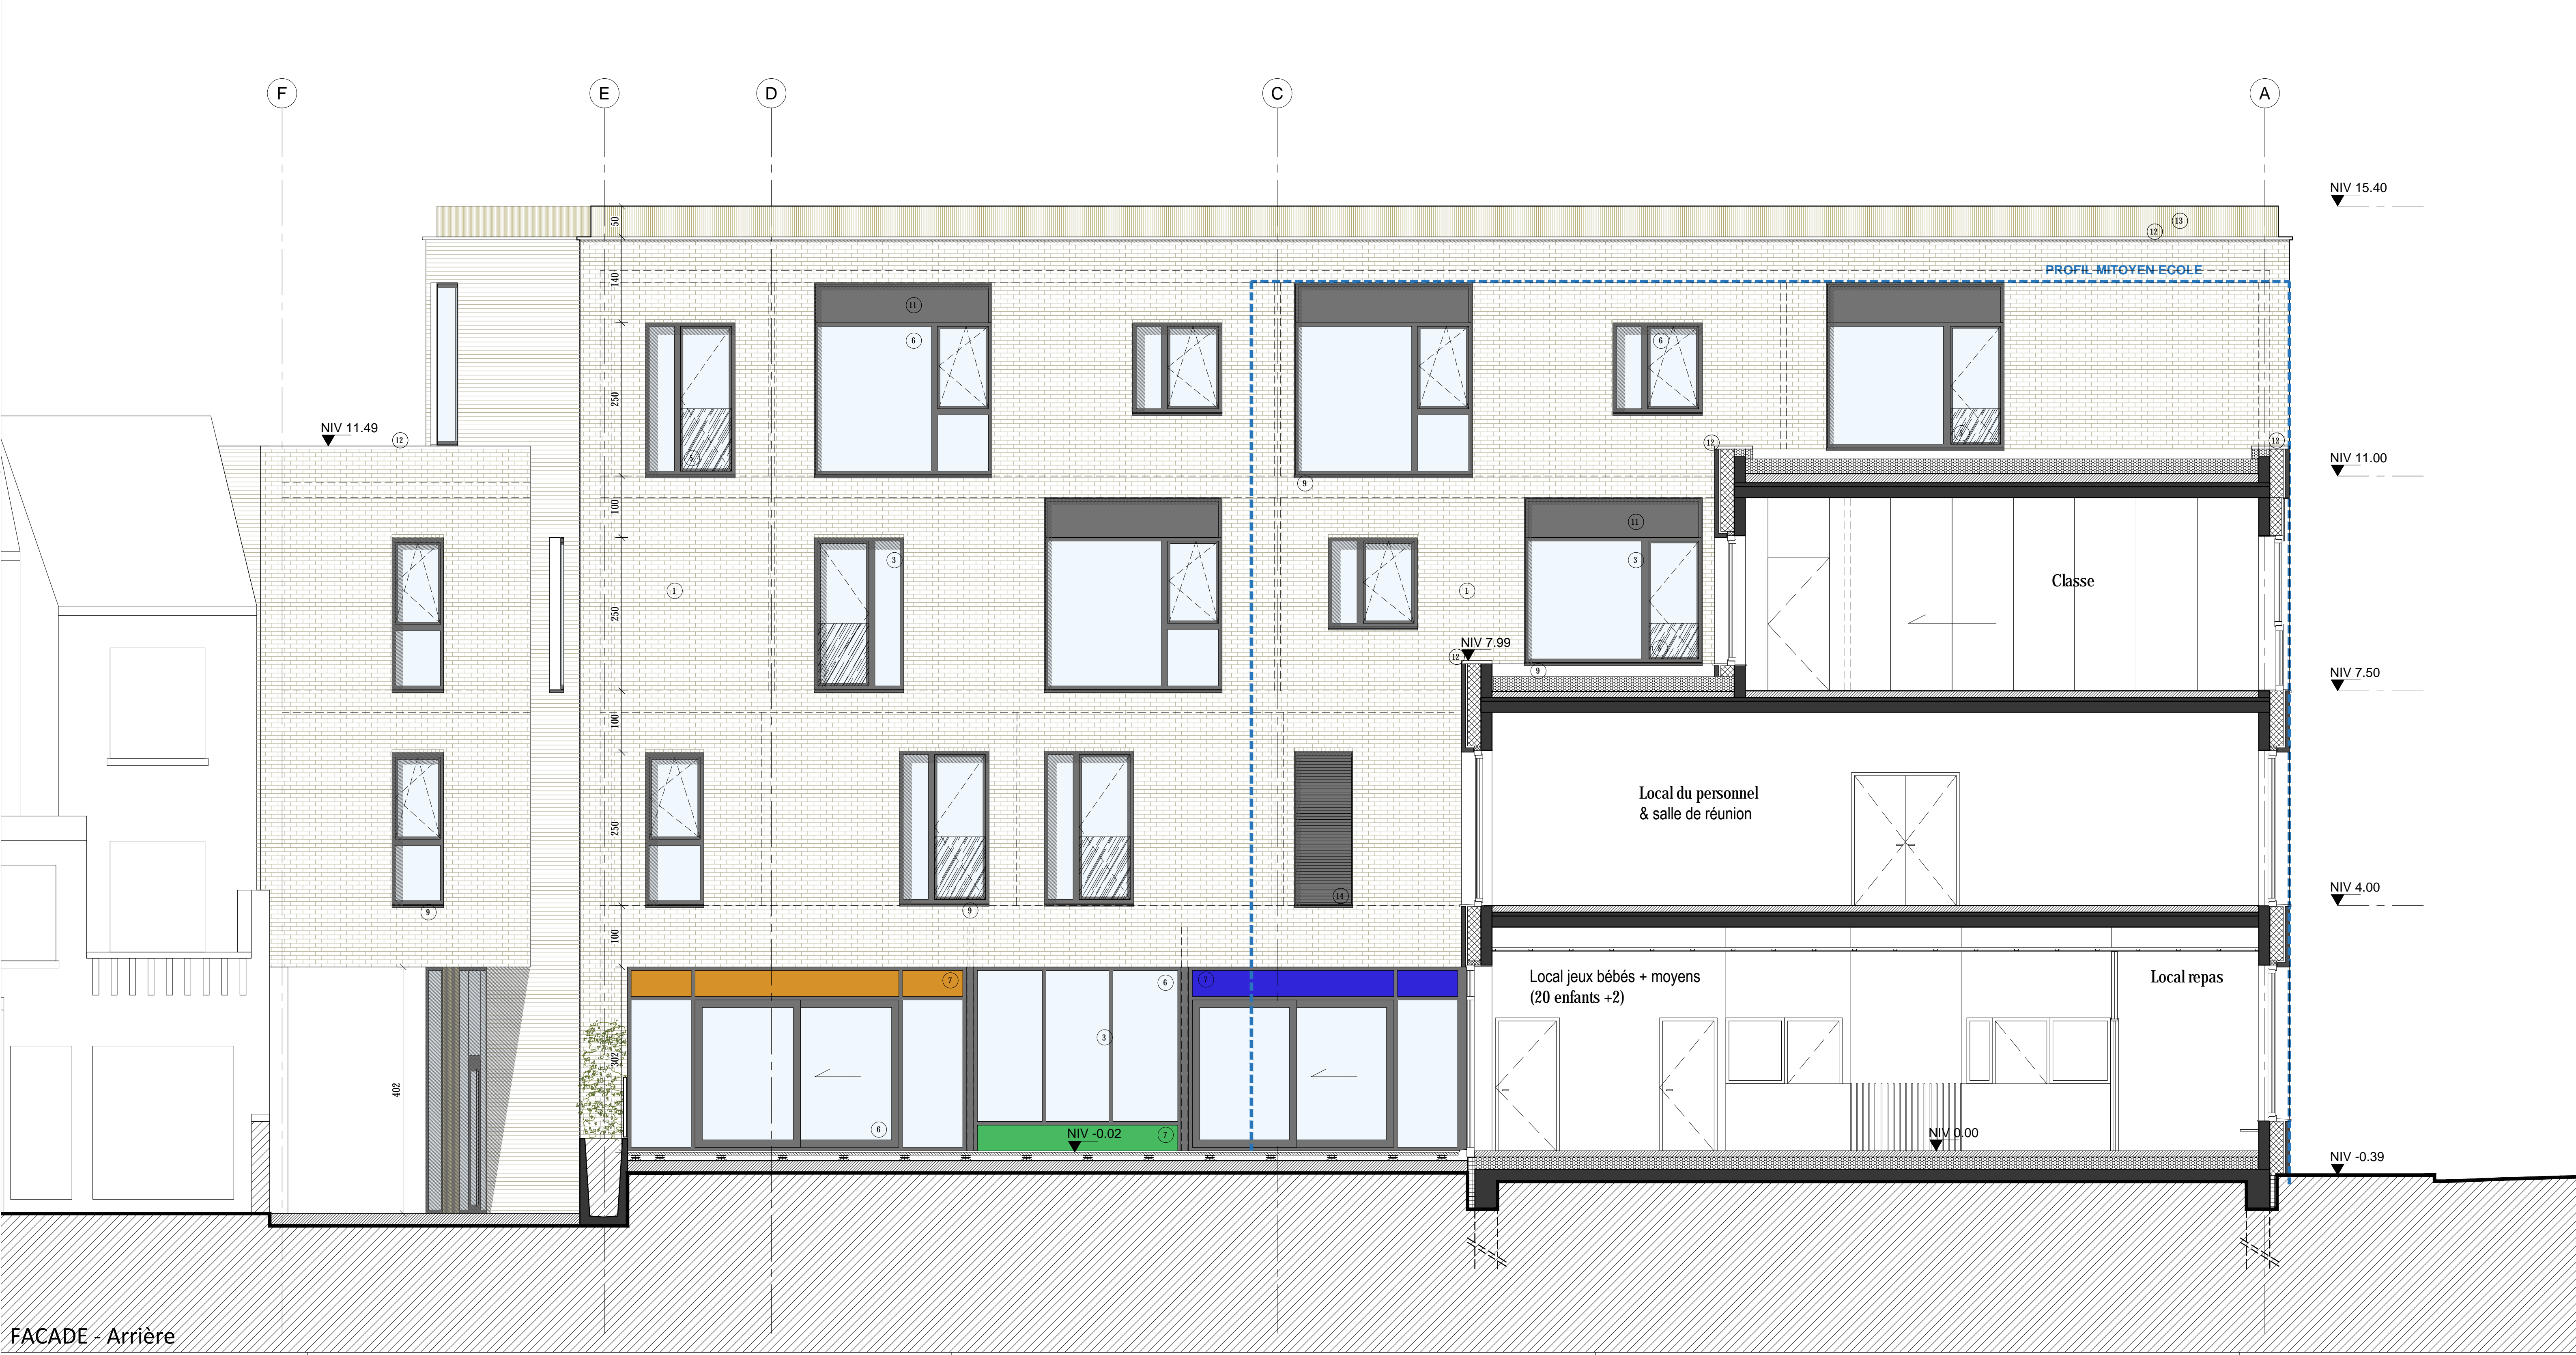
F
E
D
C
A

NIV 15.40
50
13
12
PROFIL MITOYEN ECOLE
140
11
6
6
250
5
NIV 11.49
12
12
12
NIV 11.00
9
100
11
3
3
1
1
Classe
250
NIV 7.99
12
NIV 7.50
9
100
Local du personnel
& salle de réunion
250
14
NIV 4.00
9
9
100
7
6
7
Local jeux bébés + moyens
(20 enfants +2)
Local repas
3
402
402
6
NIV -0.02
7
NIV 0.00
NIV -0.39

FACADE - Arrière